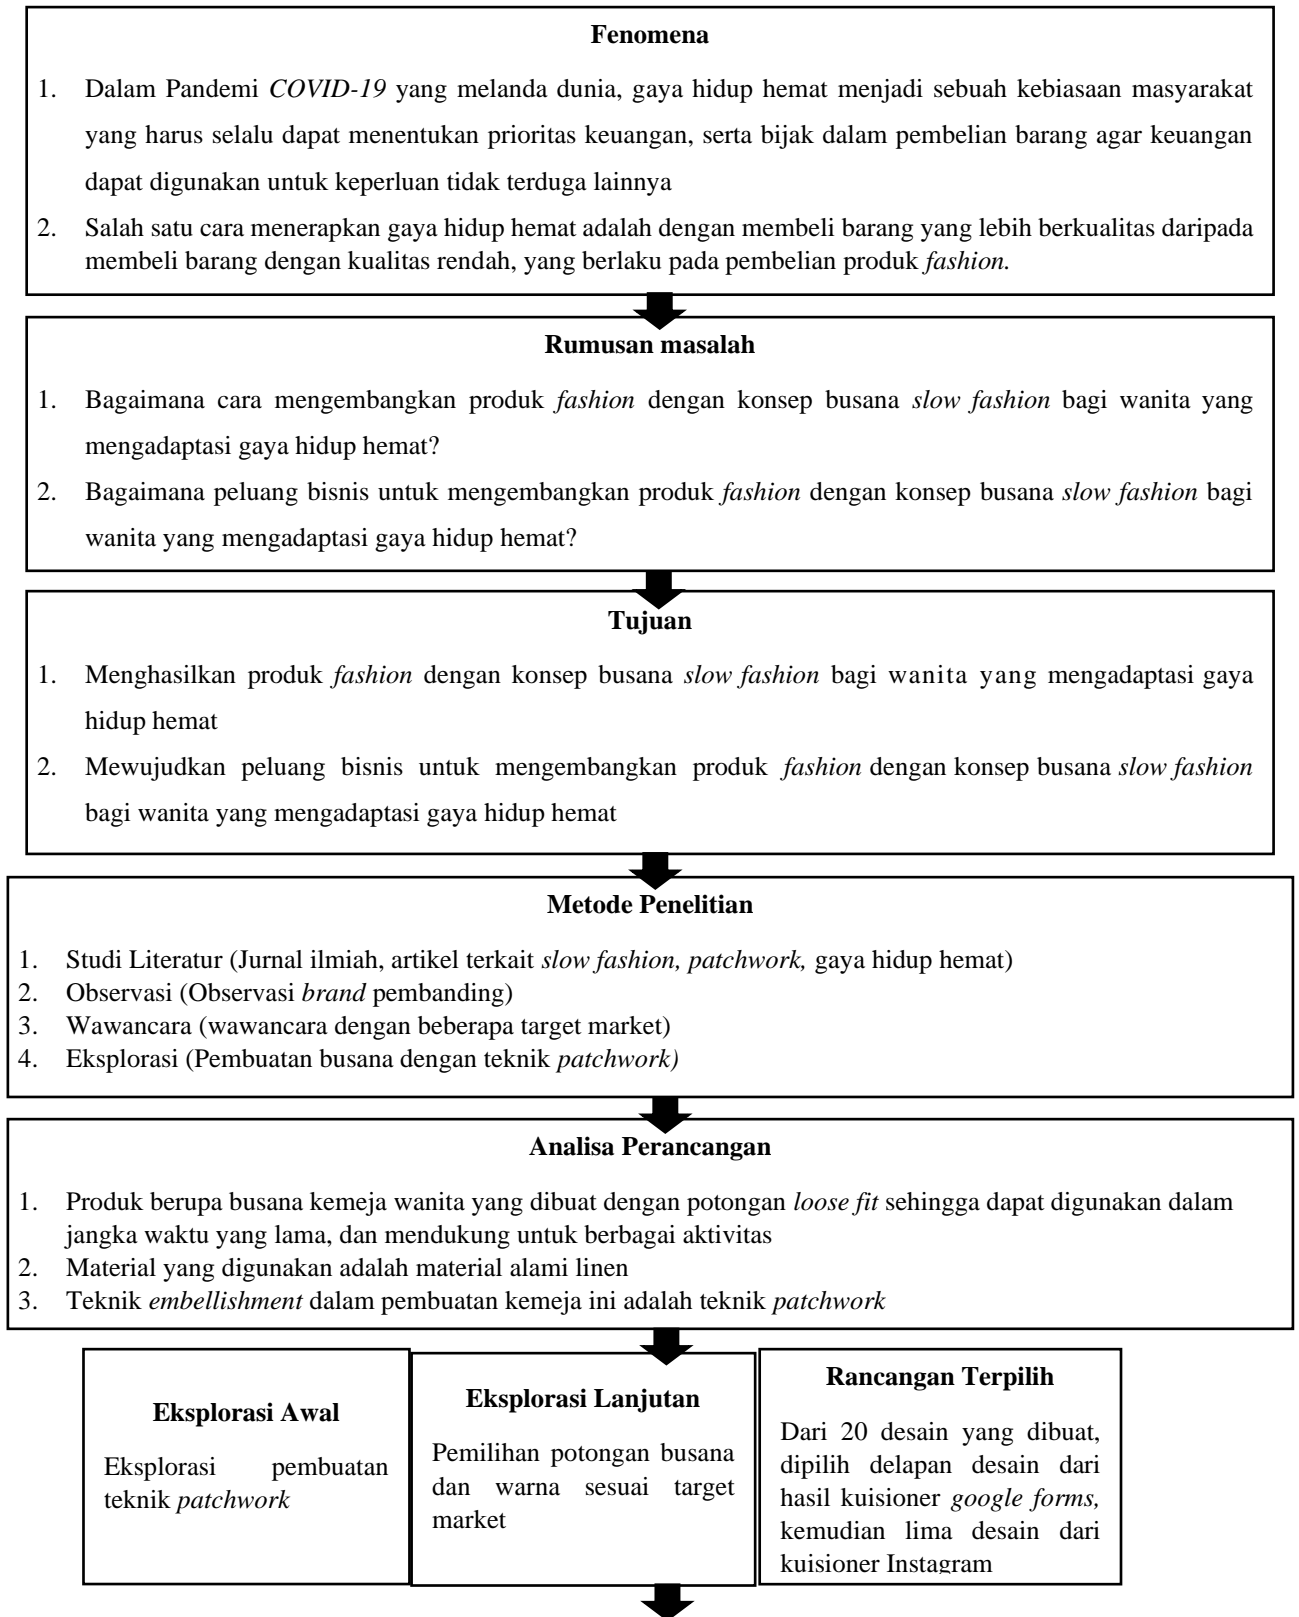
**Fenomena**

1. Dalam Pandemi *COVID-19* yang melanda dunia, gaya hidup hemat menjadi sebuah kebiasaan masyarakat yang harus selalu dapat menentukan prioritas keuangan, serta bijak dalam pembelian barang agar keuangan dapat digunakan untuk keperluan tidak terduga lainnya
2. Salah satu cara menerapkan gaya hidup hemat adalah dengan membeli barang yang lebih berkualitas daripada membeli barang dengan kualitas rendah, yang berlaku pada pembelian produk *fashion.*

**Rumusan masalah**

1. Bagaimana cara mengembangkan produk *fashion* dengan konsep busana *slow fashion* bagi wanita yang mengadaptasi gaya hidup hemat?
2. Bagaimana peluang bisnis untuk mengembangkan produk *fashion* dengan konsep busana *slow fashion* bagi wanita yang mengadaptasi gaya hidup hemat?

**Tujuan**

1. Menghasilkan produk *fashion* dengan konsep busana *slow fashion* bagi wanita yang mengadaptasi gaya hidup hemat
2. Mewujudkan peluang bisnis untuk mengembangkan produk *fashion* dengan konsep busana *slow fashion* bagi wanita yang mengadaptasi gaya hidup hemat

**Metode Penelitian**

1. Studi Literatur (Jurnal ilmiah, artikel terkait *slow fashion, patchwork,* gaya hidup hemat)
2. Observasi (Observasi *brand* pembanding)
3. Wawancara (wawancara dengan beberapa target market)
4. Eksplorasi (Pembuatan busana dengan teknik *patchwork)*

**Analisa Perancangan**

1. Produk berupa busana kemeja wanita yang dibuat dengan potongan *loose fit* sehingga dapat digunakan dalam jangka waktu yang lama, dan mendukung untuk berbagai aktivitas
2. Material yang digunakan adalah material alami linen
3. Teknik *embellishment* dalam pembuatan kemeja ini adalah teknik *patchwork*

**Eksplorasi Awal**

Eksplorasi pembuatan teknik *patchwork*

**Eksplorasi Lanjutan**

Pemilihan potongan busana dan warna sesuai target market

**Rancangan Terpilih**

Dari 20 desain yang dibuat, dipilih delapan desain dari hasil kuisioner *google forms,* kemudian lima desain dari kuisioner Instagram